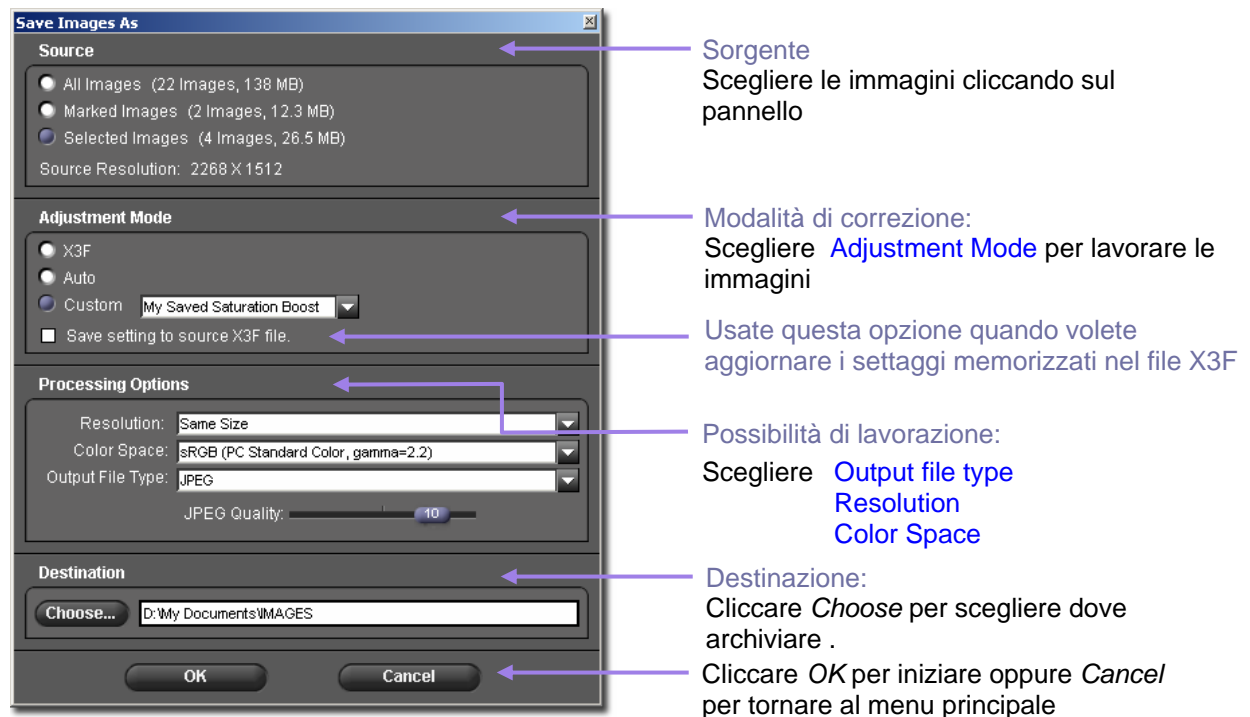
Save Images As

Source
All Images (22 Images, 138 MB)
Marked Images (2 Images, 12.3 MB)
Selected Images (4 Images, 26.5 MB)
Source Resolution: 2268 X 1512

Adjustment Mode
X3F
Auto
Custom My Saved Saturation Boost
Save setting to source X3F file.

Processing Options
Resolution: Same Size
Color Space: sRGB (PC Standard Color, gamma=2.2)
Output File Type: JPEG
JPEG Quality: 10

Destination
Choose... D:\My Documents\IMAGES

OK Cancel

Sorgente
Scegliere le immagini cliccando sul pannello

Modalità di correzione:
Scegliere Adjustment Mode per lavorare le immagini

Usate questa opzione quando volete aggiornare i settaggi memorizzati nel file X3F

Possibilità di lavorazione:
Scegliere Output file type
Resolution
Color Space

Destinazione:
Cliccare *Choose* per scegliere dove archiviare .

Cliccare *OK* per iniziare oppure *Cancel* per tornare al menu principale